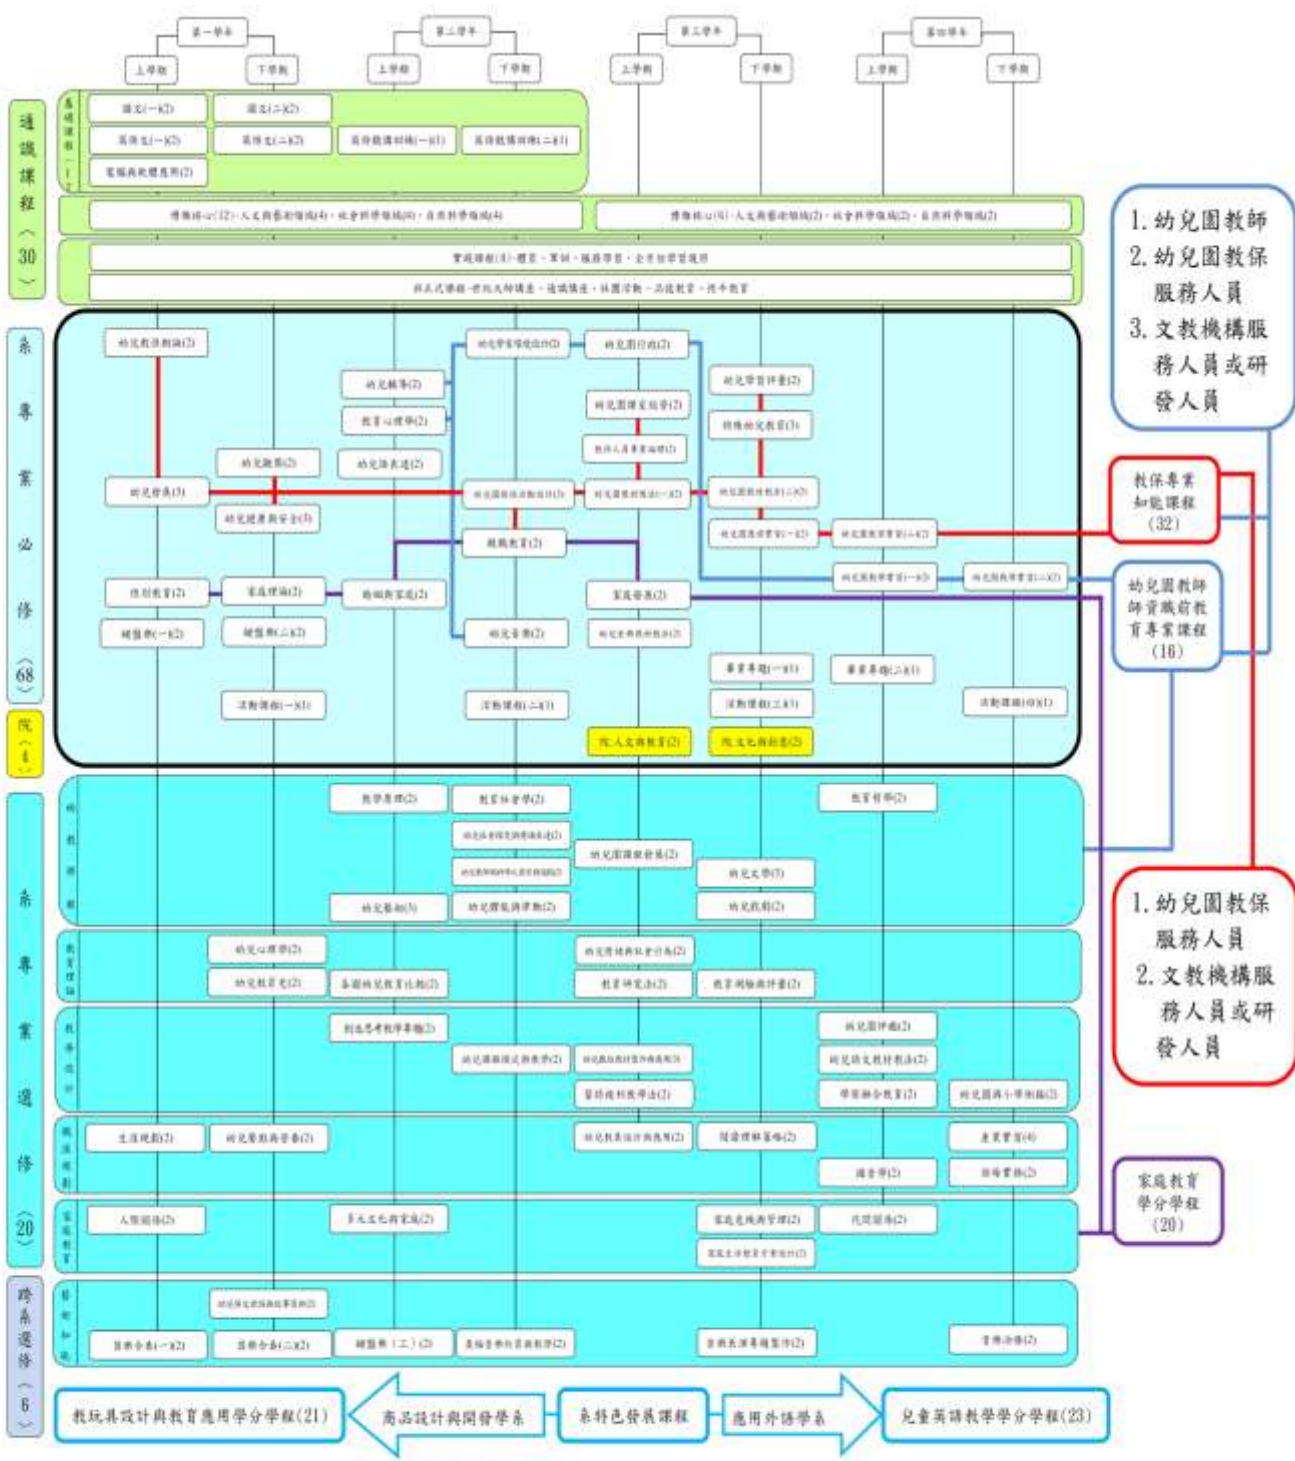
第一學年
上學期
下學期
第二學年
上學期
下學期
第三學年
上學期
下學期
第四學年
上學期
下學期

通識課程(30)
基礎課程
國文(一)(2)
國文(二)(2)
英文(一)(2)
英文(二)(2)
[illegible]
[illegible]
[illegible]
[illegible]
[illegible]
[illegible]
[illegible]

系專業必修(68)
幼兒教保概論(2)
幼兒學習環境設計(2)
幼兒園行政(2)
幼兒輔導(2)
幼兒學習評量(2)
教育心理學(2)
幼兒園課程發展(2)
特殊幼兒教育(3)
幼兒觀察(2)
幼兒語表達(2)
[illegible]
幼兒發展(3)
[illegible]
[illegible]
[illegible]
幼兒健康與安全(3)
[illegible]
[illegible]
親職教育(2)
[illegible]
性別教育(2)
家庭理論(2)
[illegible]
家庭發展(2)
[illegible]
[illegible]
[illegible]
幼兒音樂(2)
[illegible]
畢業專題(一)(1)
畢業專題(二)(1)
活動課程(一)(1)
活動課程(二)(1)
活動課程(三)(1)
活動課程(四)(1)
院(4)
院 人文與教育(2)
院 文化與創意(2)

系專業選修(20)
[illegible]
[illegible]
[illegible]
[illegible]
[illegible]
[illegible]
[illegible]
幼兒文學(3)
幼兒戲劇(2)
幼兒藝術(3)
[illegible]
幼兒心理學(2)
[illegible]
幼兒教育史(2)
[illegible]
教育研究法(2)
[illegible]
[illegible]
幼兒園評鑑(2)
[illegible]
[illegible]
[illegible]
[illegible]
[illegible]
生涯規劃(2)
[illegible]
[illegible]
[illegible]
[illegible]
諮商學(2)
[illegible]
人際關係(2)
多元文化與家庭(2)
家庭危機與管理(2)
代間關係(2)
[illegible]

跨系選修(6)
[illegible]
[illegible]
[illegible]
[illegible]
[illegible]
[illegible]
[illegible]

1. 幼兒園教師
2. 幼兒園教保服務人員
3. 文教機構服務人員或研發人員
教保專業知能課程(32)
幼兒園教師師資職前教育專業課程(16)
1. 幼兒園教保服務人員
2. 文教機構服務人員或研發人員
家庭教育學分學程(20)

教玩具設計與教育應用學分學程(21)
商品設計與開發學系
系特色發展課程
應用外語學系
兒童英語教學學分學程(23)